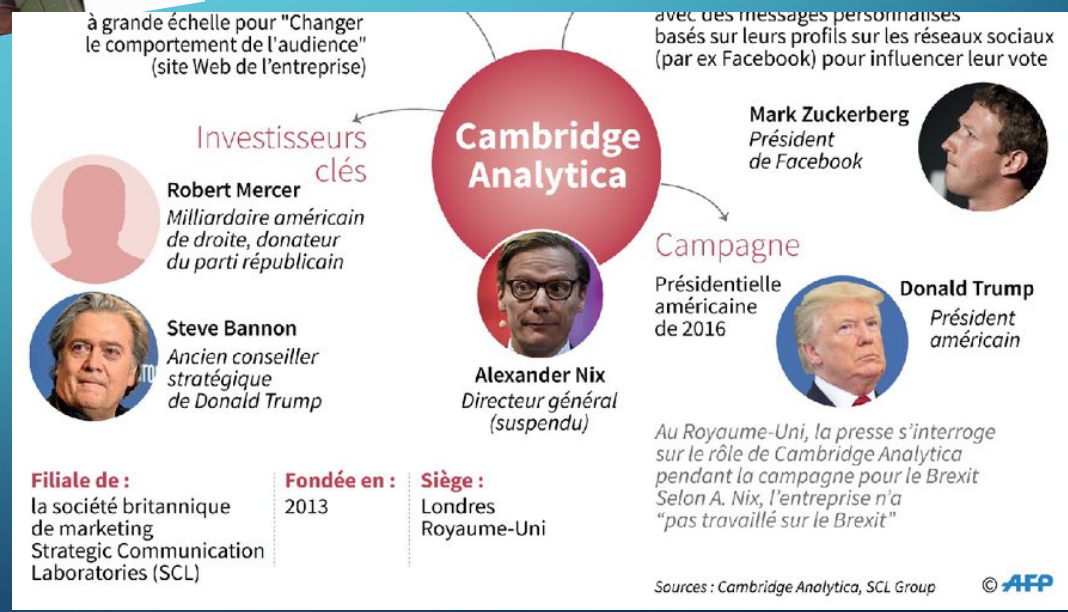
à grande échelle pour "Changer le comportement de l'audience" (site Web de l'entreprise)

avec des messages personnalisés basés sur leurs profils sur les réseaux sociaux (par ex Facebook) pour influencer leur vote

Cambridge Analytica

Investisseurs clés

Robert Mercer
Milliardaire américain de droite, donateur du parti républicain

Steve Bannon
Ancien conseiller stratégique de Donald Trump

Mark Zuckerberg
Président de Facebook

Campagne

Présidentielle américaine de 2016

Donald Trump
Président américain

Alexander Nix
Directeur général (suspendu)

Au Royaume-Uni, la presse s'interroge sur le rôle de Cambridge Analytica pendant la campagne pour le Brexit
Selon A. Nix, l'entreprise n'a "pas travaillé sur le Brexit"

Filiale de :
la société britannique de marketing Strategic Communication Laboratories (SCL)

Fondée en :
2013

Siège :
Londres
Royaume-Uni

Sources : Cambridge Analytica, SCL Group

© AFP